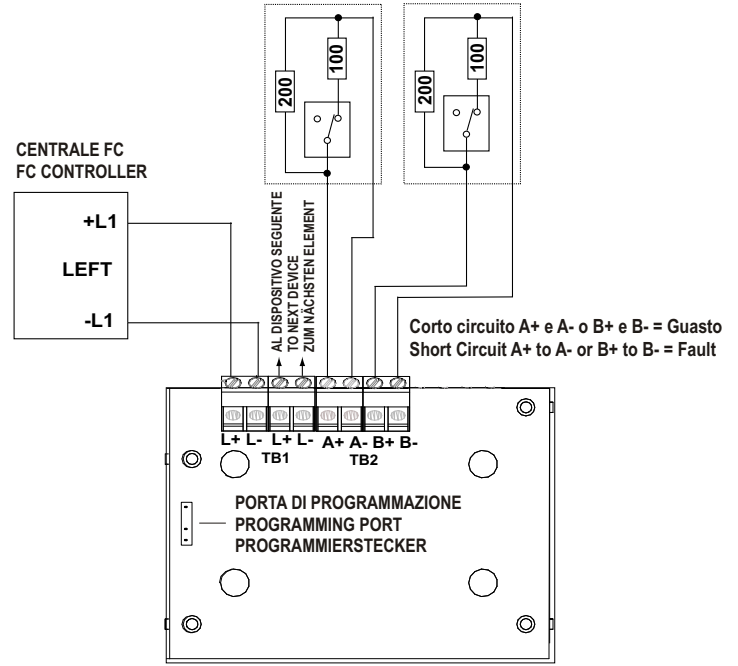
200

100

200

100

CENTRALE FC
FC CONTROLLER

+L1

LEFT

-L1

AL DISPOSITIVO SEGUENTE
TO NEXT DEVICE
ZUM NÄCHSTEN ELEMENT

Corto circuito A+ e A- o B+ e B- = Guasto
Short Circuit A+ to A- or B+ to B- = Fault

L+ L- L+ L-
TB1

A+ A- B+ B-
TB2

PORTA DI PROGRAMMAZIONE
PROGRAMMING PORT
PROGRAMMIERSTECKER